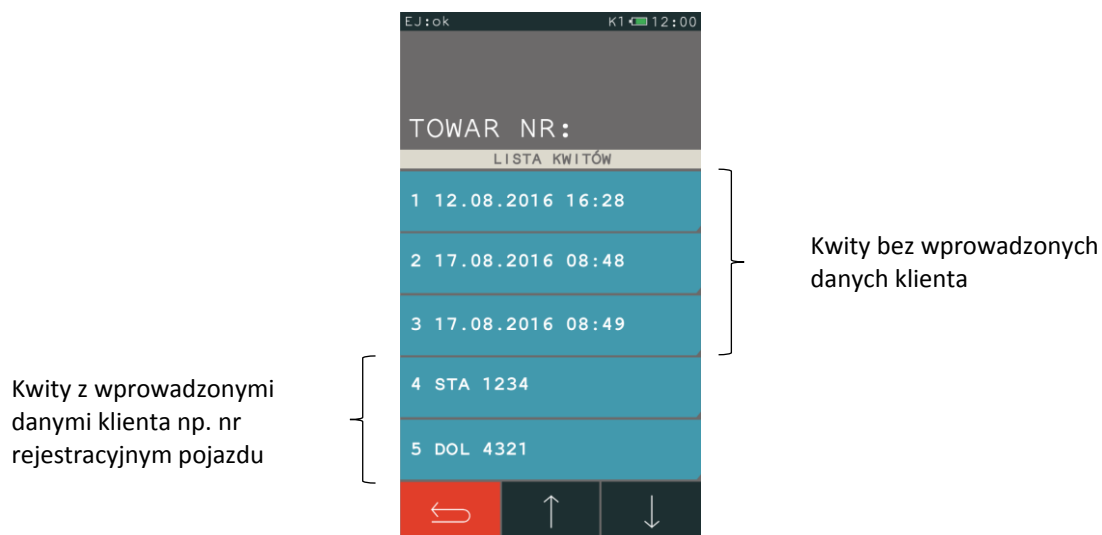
EJ:ok K1 12:00

TOWAR NR:

LISTA KWITÓW

1 12.08.2016 16:28

2 17.08.2016 08:48

3 17.08.2016 08:49

4 STA 1234

5 DOL 4321

⮐ ↑ ↓

Kwity bez wprowadzonych danych klienta

Kwity z wprowadzonymi danymi klienta np. nr rejestracyjnym pojazdu